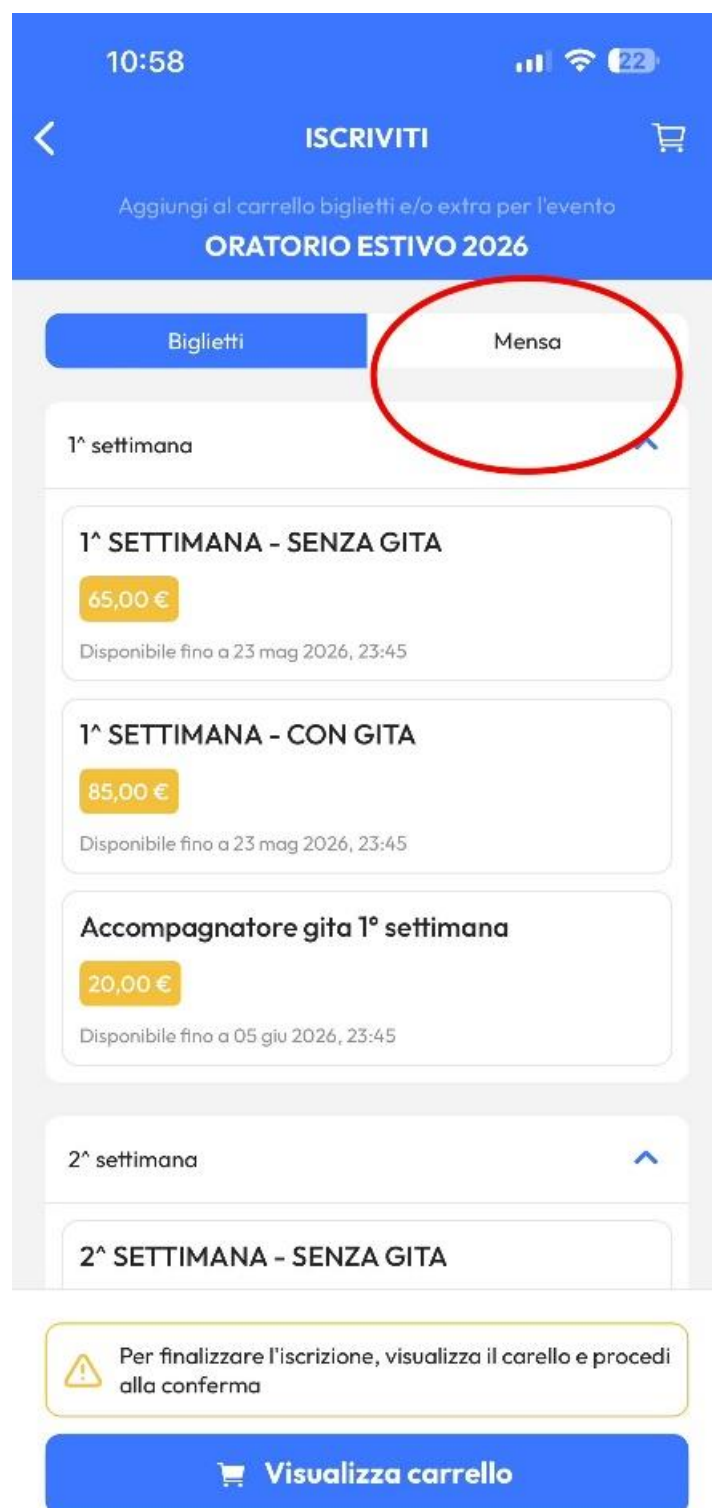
10:58

22

ISCRIVITI

Aggiungi al carrello biglietti e/o extra per l'evento
ORATORIO ESTIVO 2026

Biglietti

Mensa

1^ settimana

1^ SETTIMANA - SENZA GITA
65,00 €
Disponibile fino a 23 mag 2026, 23:45

1^ SETTIMANA - CON GITA
85,00 €
Disponibile fino a 23 mag 2026, 23:45

Accompagnatore gita 1° settimana
20,00 €
Disponibile fino a 05 giu 2026, 23:45

2^ settimana

2^ SETTIMANA - SENZA GITA

Per finalizzare l'iscrizione, visualizza il carello e procedi alla conferma

Visualizza carrello